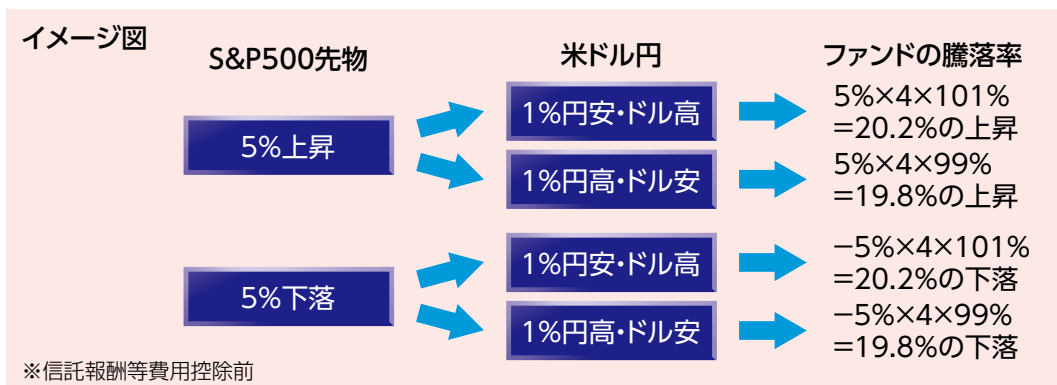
イメージ図

S&P500先物

米ドル円

ファンドの騰落率

5%上昇

1%円安・ドル高

5%×4×101%
=20.2%の上昇

1%円高・ドル安

5%×4×99%
=19.8%の上昇

5%下落

1%円安・ドル高

−5%×4×101%
=20.2%の下落

1%円高・ドル安

−5%×4×99%
=19.8%の下落

※信託報酬等費用控除前